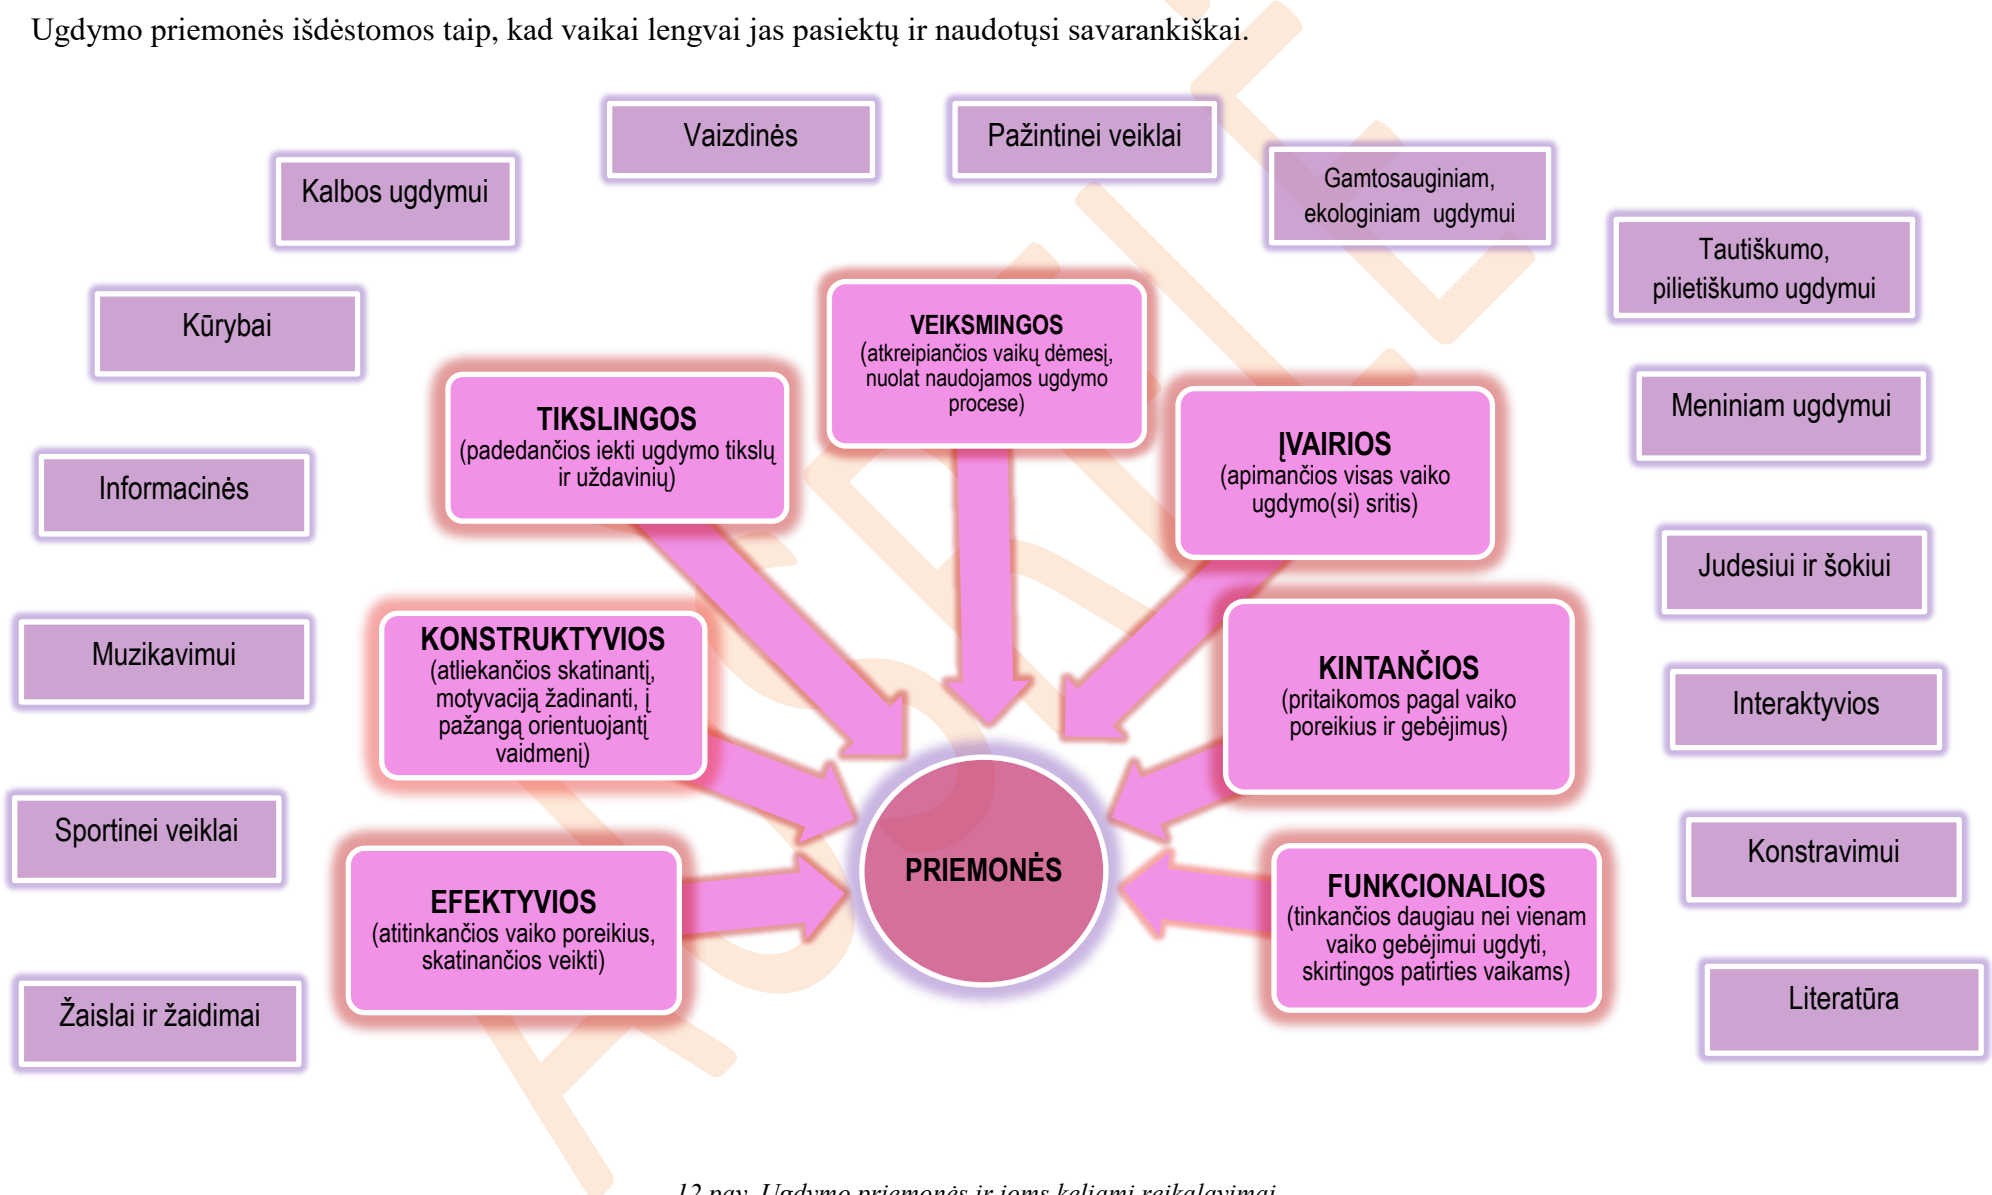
Ugdymo priemonės išdėstomos taip, kad vaikai lengvai jas pasiektų ir naudotųsi savarankiškai.

Vaizdinės

Pažintinei veiklai

Kalbos ugdymui

Gamtosauginiam, ekologiniam ugdymui

Tautiškumo, pilietiškumo ugdymui

Kūrybai

VEIKSMINGOS (atkreipiančios vaikų dėmesį, nuolat naudojamos ugdymo procese)

TIKSLINGOS (padedančios iekti ugdymo tikslų ir uždavinių)

Meniniam ugdymui

ĮVAIRIOS (apimančios visas vaiko ugdymo(si) sritis)

Informacinės

Judesiui ir šokiui

KONSTRUKTYVIOS (atliekančios skatinantį, motyvaciją žadinantį, į pažangą orientuojantį vaidmenį)

KINTANČIOS (pritaikomos pagal vaiko poreikius ir gebėjimus)

Muzikavimui

Interaktyvios

Sportinei veiklai

PRIEMONĖS

Konstravimui

EFEKTYVIOS (atitinkančios vaiko poreikius, skatinančios veikti)

FUNKCIONALIOS (tinkančios daugiau nei vienam vaiko gebėjimui ugdyti, skirtingos patirties vaikams)

Literatūra

Žaislai ir žaidimai

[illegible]